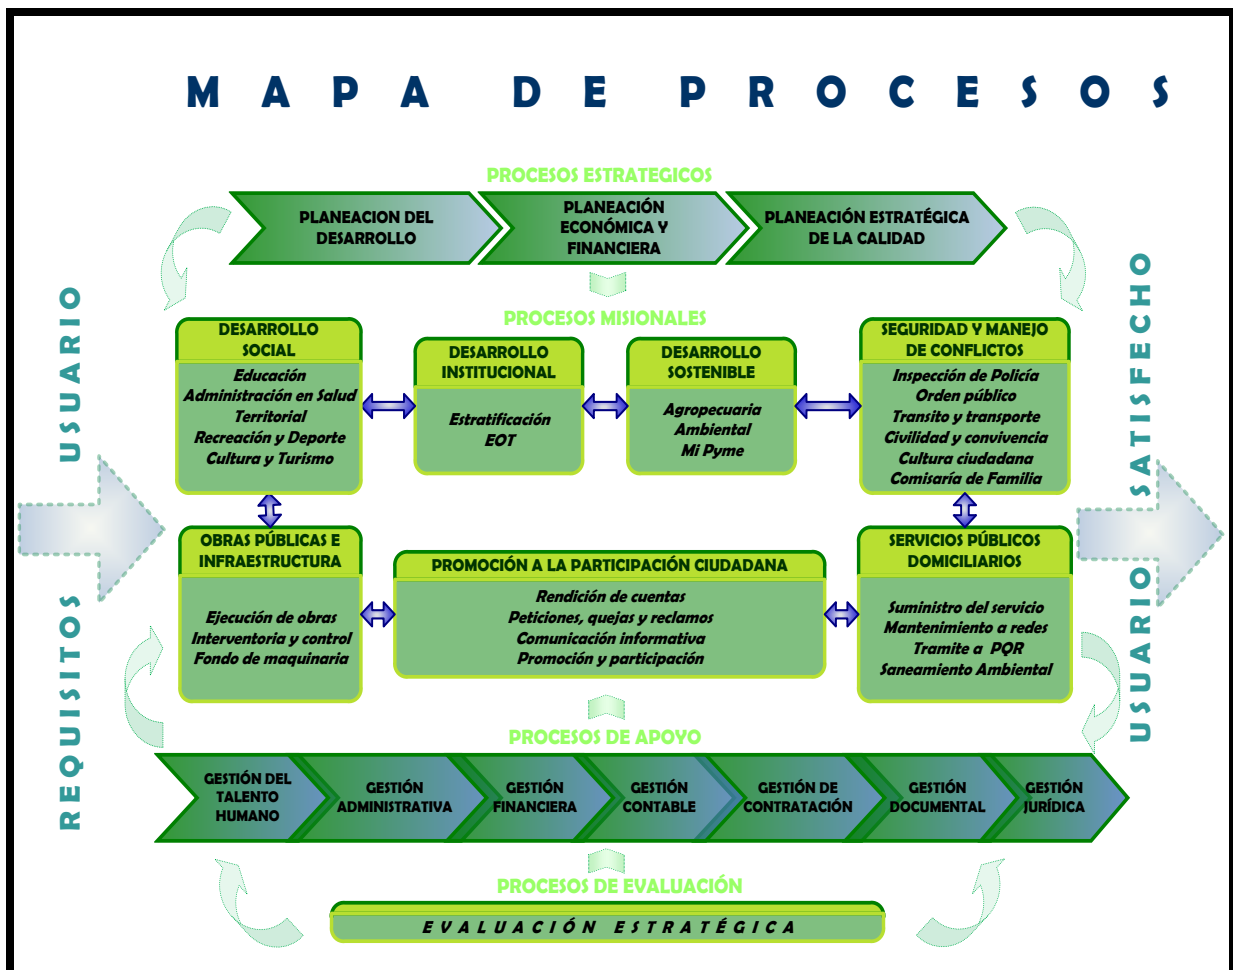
MAPA DE PROCESOS

PROCESOS ESTRATEGICOS

PLANEACION DEL DESARROLLO

PLANEACIÓN ECONÓMICA Y FINANCIERA

PLANEACIÓN ESTRATÉGICA DE LA CALIDAD

USUARIO

REQUISITOS

PROCESOS MISIONALES

DESARROLLO SOCIAL
Educación
Administración en Salud Territorial
Recreación y Deporte
Cultura y Turismo

DESARROLLO INSTITUCIONAL
Estratificación
EOT

DESARROLLO SOSTENIBLE
Agropecuaria
Ambiental
Mi Pyme

SEGURIDAD Y MANEJO DE CONFLICTOS
Inspección de Policía
Orden público
Transito y transporte
Civilidad y convivencia
Cultura ciudadana
Comisaría de Familia

OBRAS PÚBLICAS E INFRAESTRUCTURA
Ejecución de obras
Interventoria y control
Fondo de maquinaria

PROMOCIÓN A LA PARTICIPACIÓN CIUDADANA
Rendición de cuentas
Peticiones, quejas y reclamos
Comunicación informativa
Promoción y participación

SERVICIOS PÚBLICOS DOMICILIARIOS
Suministro del servicio
Mantenimiento a redes
Tramite a PQR
Saneamiento Ambiental

USUARIO SATISFECHO

PROCESOS DE APOYO

GESTIÓN DEL TALENTO HUMANO

GESTIÓN ADMINISTRATIVA

GESTIÓN FINANCIERA

GESTIÓN CONTABLE

GESTIÓN DE CONTRATACIÓN

GESTIÓN DOCUMENTAL

GESTIÓN JURÍDICA

PROCESOS DE EVALUACIÓN

EVALUACIÓN ESTRATÉGICA